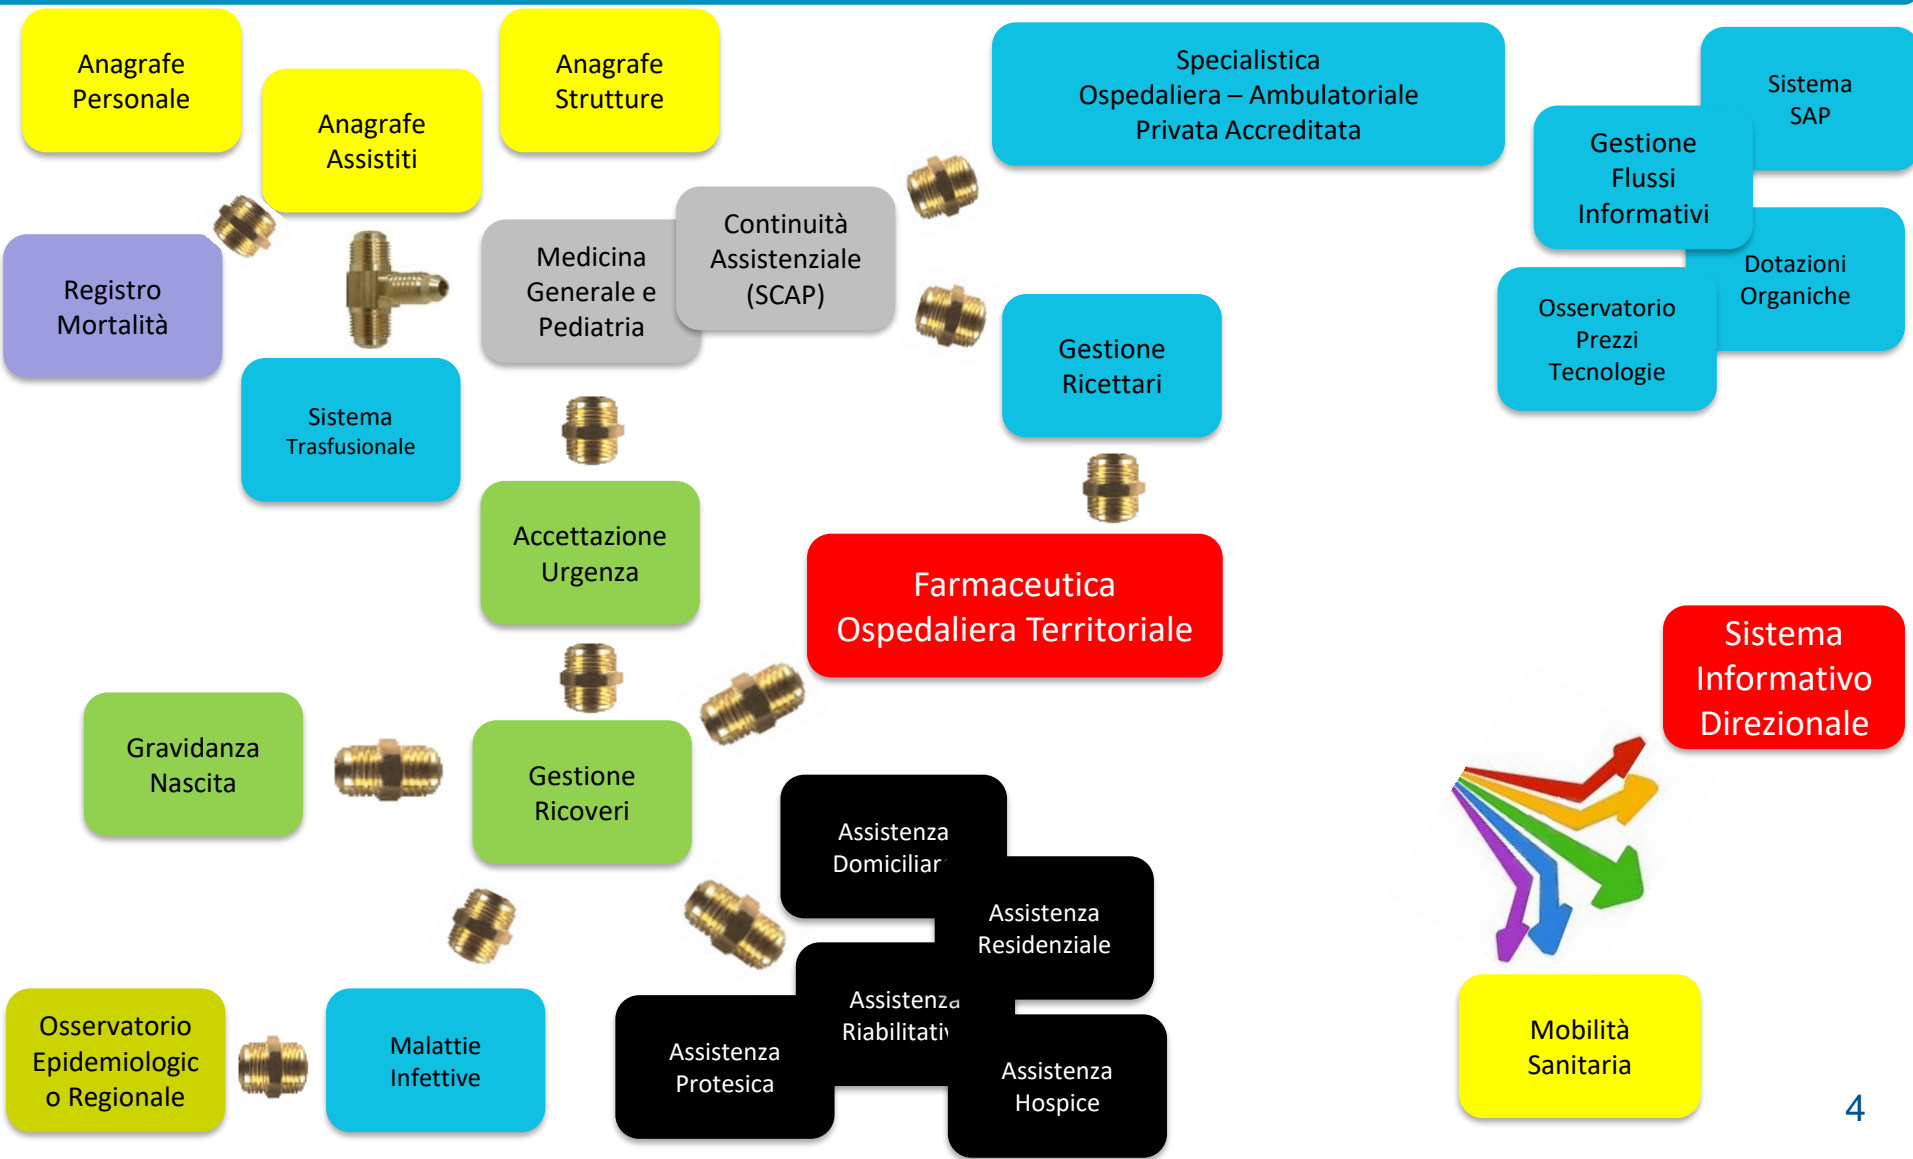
Anagrafe Personale

Anagrafe Assistiti

Anagrafe Strutture

Specialistica Ospedaliera – Ambulatoriale Privata Accreditata

Sistema SAP

Gestione Flussi Informativi

Dotazioni Organiche

Osservatorio Prezzi Tecnologie

Registro Mortalità

Medicina Generale e Pediatria

Continuità Assistenziale (SCAP)

Gestione Ricettari

Sistema Trasfusionale

Accettazione Urgenza

Farmaceutica Ospedaliera Territoriale

Sistema Informativo Direzionale

Gravidanza Nascita

Gestione Ricoveri

Assistenza Domiciliar

Assistenza Residenziale

Assistenza Riabilitativ

Assistenza Protesica

Assistenza Hospice

Osservatorio Epidemiologico Regionale

Malattie Infettive

Mobilità Sanitaria

4